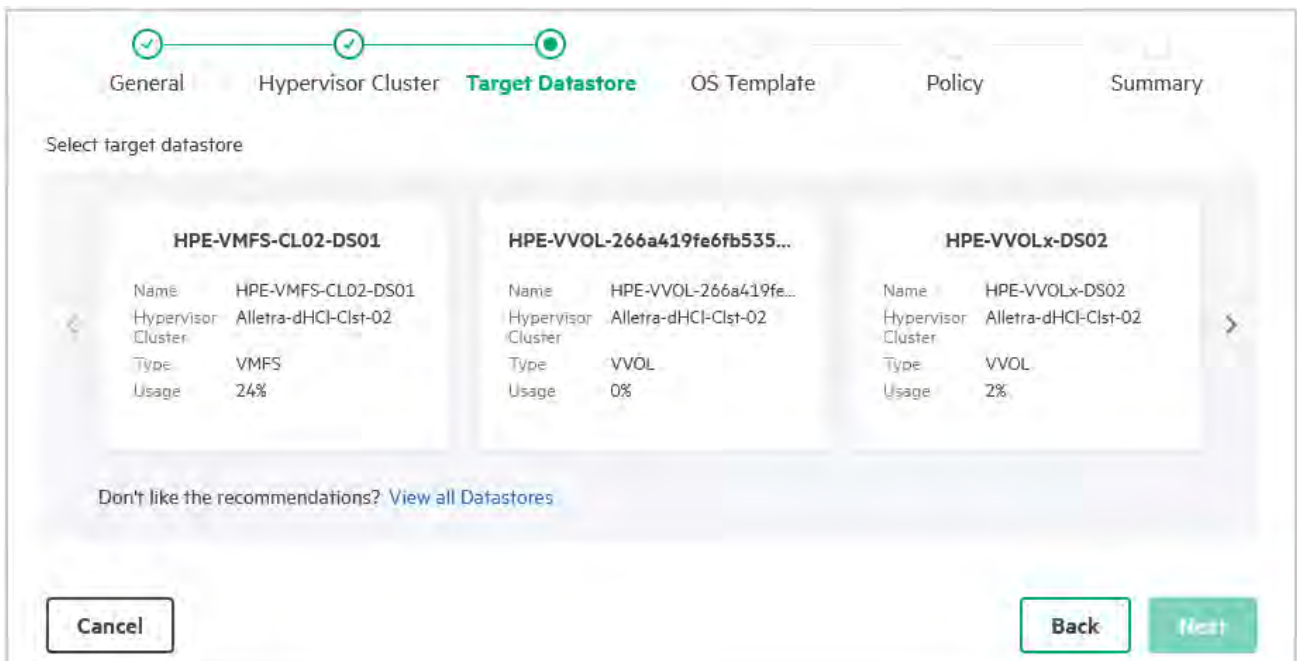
General Hypervisor Cluster Target Datastore OS Template Policy Summary

Select target datastore

HPE-VMFS-CL02-DS01

| | |
|---|---|
| Name | HPE-VMFS-CL02-DS01 |
| Hypervisor Cluster | Alletra-dHCI-Clst-02 |
| Type | VMFS |
| Usage | 24% |

HPE-VVOL-266a419fe6fb535...

| | |
|---|---|
| Name | HPE-VVOL-266a419fe... |
| Hypervisor Cluster | Alletra-dHCI-Clst-02 |
| Type | VVOL |
| Usage | 0% |

HPE-VVOLx-DS02

| | |
|---|---|
| Name | HPE-VVOLx-DS02 |
| Hypervisor Cluster | Alletra-dHCI-Clst-02 |
| Type | VVOL |
| Usage | 2% |

Don't like the recommendations? View all Datastores

Cancel

Back

Next